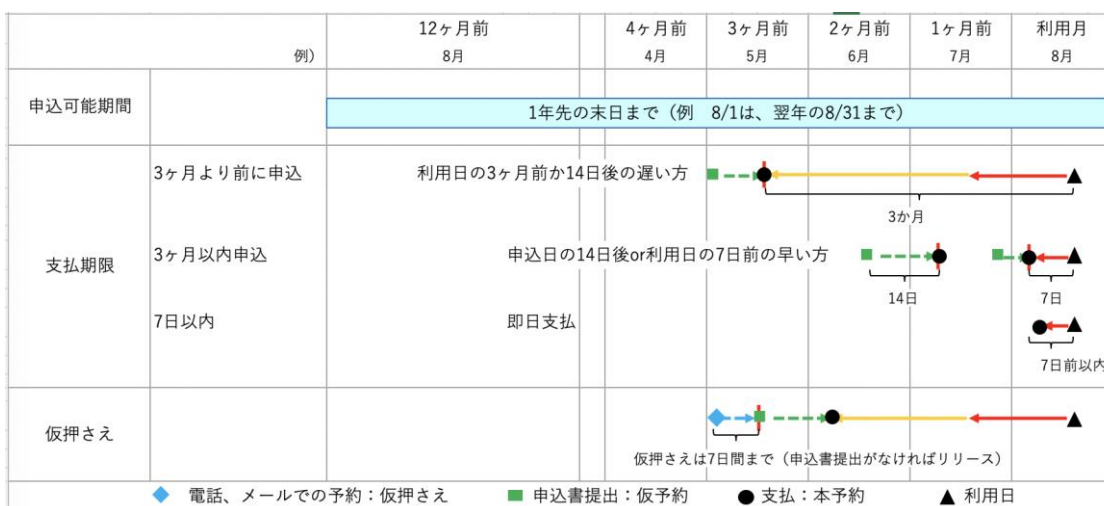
| 例） | | 12ヶ月前<br>8月 | 4ヶ月前<br>4月 | 3ヶ月前<br>5月 | 2ヶ月前<br>6月 | 1ヶ月前<br>7月 | 利用月<br>8月 |
|---|---|---|---|---|---|---|---|
| 申込可能期間 | | 1年先の末日まで（例　8/1は、翌年の8/31まで） | | | | | |
| 支払期限 | 3ヶ月より前に申込 | 利用日の3ヶ月前か14日後の遅い方 | | | | | |
| | 3ヶ月以内申込 | 申込日の14日後or利用日の7日前の早い方 | | | | | |
| | 7日以内 | 即日支払 | | | | | |
| 仮押さえ | | | | | | | |

3か月

14日

7日

7日前以内

仮押さえは7日間まで（申込書提出がなければリリース）

◆ 電話、メールでの予約：仮押さえ　■ 申込書提出：仮予約　● 支払：本予約　▲ 利用日